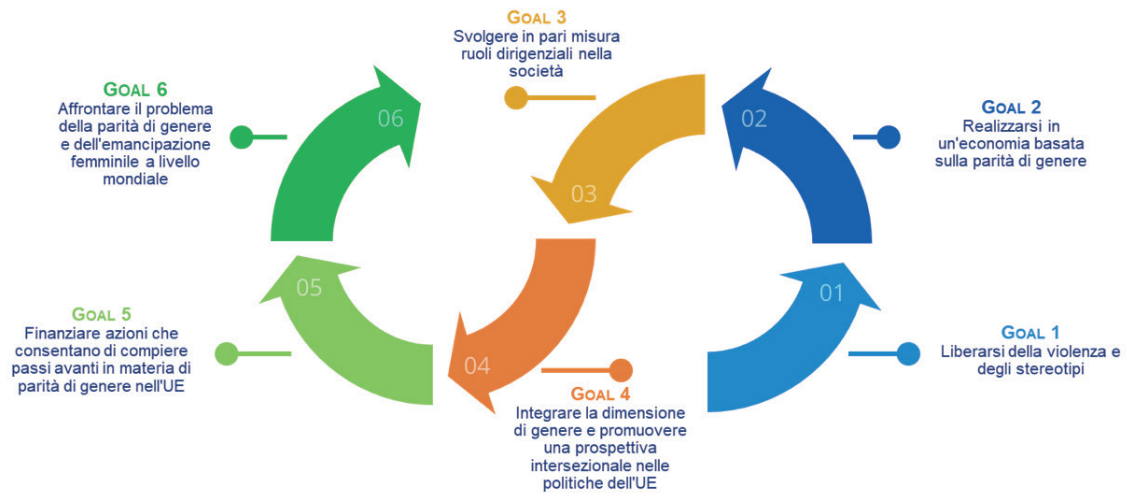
GOAL 3
Svolgere in pari misura ruoli dirigenziali nella società

GOAL 6
Affrontare il problema della parità di genere e dell'emancipazione femminile a livello mondiale

06

02

GOAL 2
Realizzarsi in un'economia basata sulla parità di genere

03

05

01

GOAL 5
Finanziare azioni che consentano di compiere passi avanti in materia di parità di genere nell'UE

GOAL 1
Liberarsi della violenza e degli stereotipi

04

GOAL 4
Integrare la dimensione di genere e promuovere una prospettiva intersezionale nelle politiche dell'UE